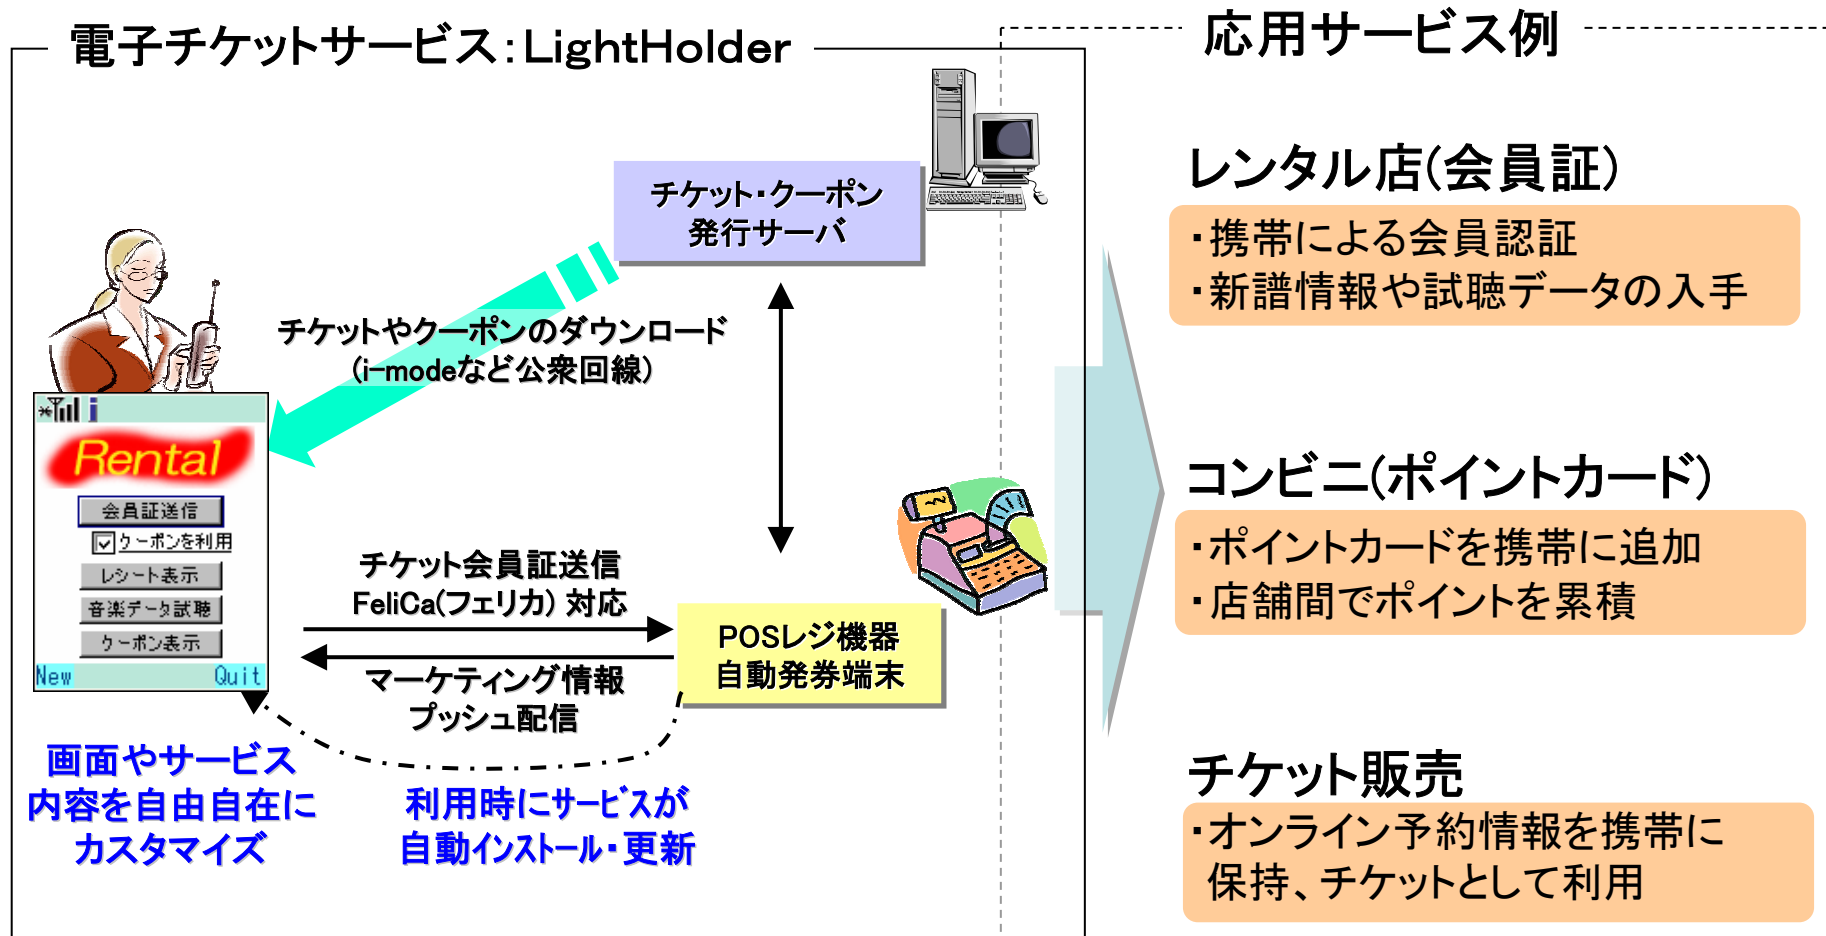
電子チケットサービス：LightHolder

応用サービス例

チケット・クーポン
発行サーバ

チケットやクーポンのダウンロード
(i-modeなど公衆回線)

Rental
会員証送信
クーポンを利用
レシート表示
音楽データ試聴
クーポン表示
New Quit

チケット会員証送信
FeliCa(フェリカ) 対応

POSレジ機器
自動発券端末

マーケティング情報
プッシュ配信

画面やサービス
内容を自由自在に
カスタマイズ

利用時にサービスが
自動インストール・更新

レンタル店(会員証)
・携帯による会員認証
・新譜情報や試聴データの入手

コンビニ(ポイントカード)
・ポイントカードを携帯に追加
・店舗間でポイントを累積

チケット販売
・オンライン予約情報を携帯に
保持、チケットとして利用